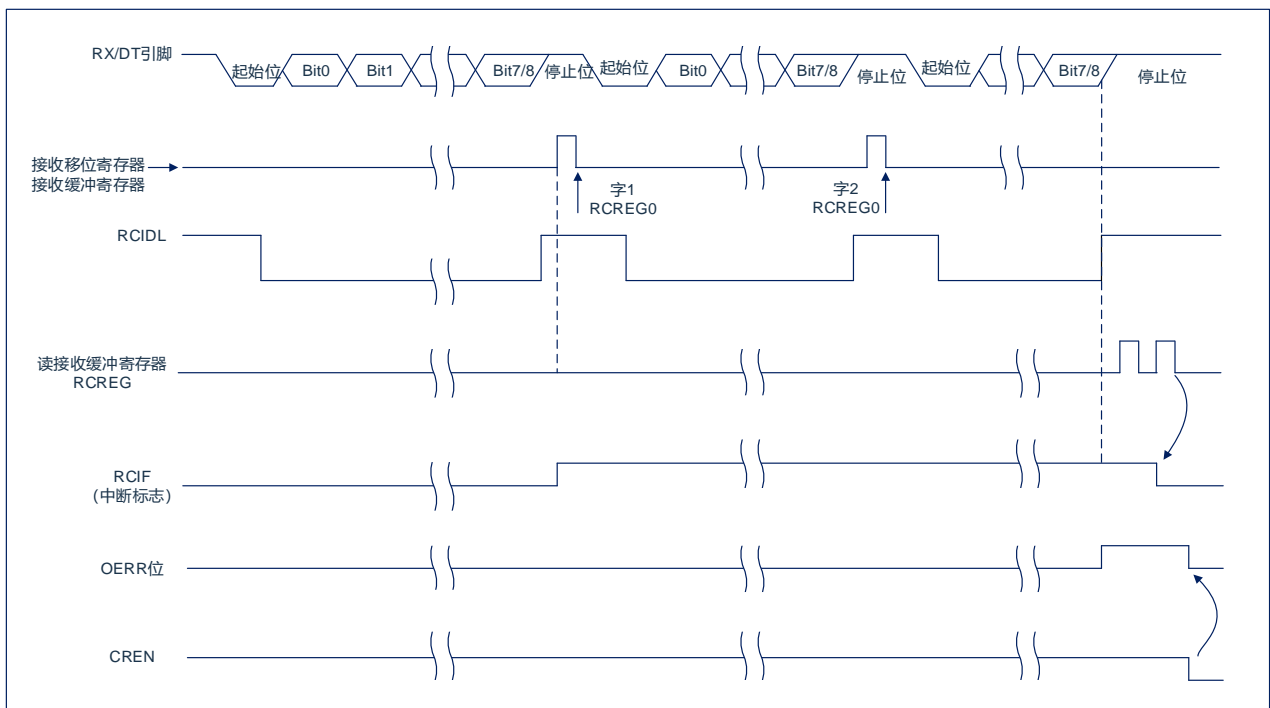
RX/DT引脚

起始位 Bit0 Bit1 Bit7/8 停止位 起始位 Bit0 Bit7/8 停止位 起始位 Bit7/8 停止位

接收移位寄存器
接收缓冲寄存器

字1
RCREG0

字2
RCREG0

RCIDL

读接收缓冲寄存器
RCREG

RCIF
(中断标志)

OERR位

CREN